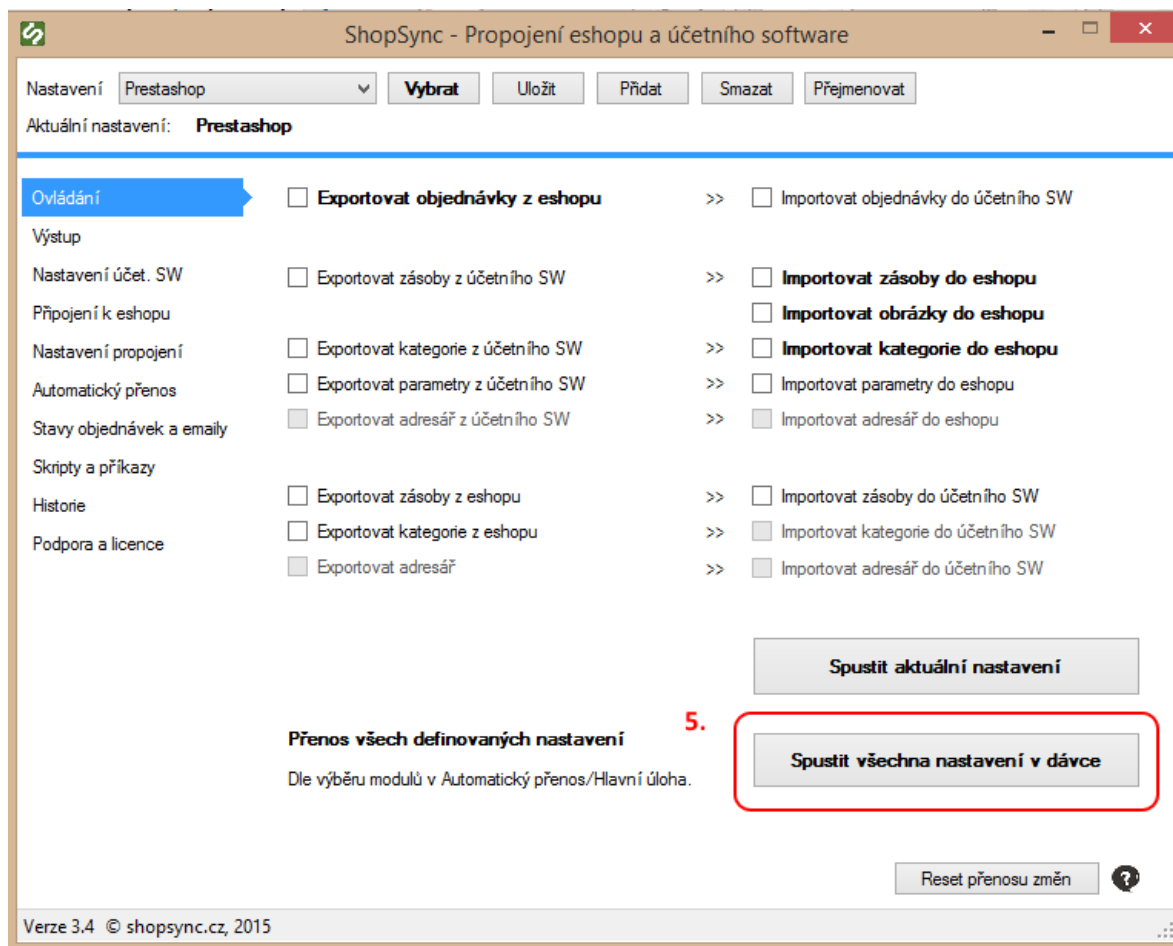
ShopSync - Propojení eshopu a účetního software

Nastavení Prestashop Vybrat Uložit Přidat Smazat Přejmenovat

Aktuální nastavení: Prestashop

Ovládání
Výstup
Nastavení účet. SW
Připojení k eshopu
Nastavení propojení
Automatický přenos
Stavy objednávek a emaily
Skripty a příkazy
Historie
Podpora a licence

Exportovat objednávky z eshopu >> Importovat objednávky do účetního SW

Exportovat zásoby z účetního SW >> Importovat zásoby do eshopu
Importovat obrázky do eshopu
Exportovat kategorie z účetního SW >> Importovat kategorie do eshopu
Exportovat parametry z účetního SW >> Importovat parametry do eshopu
Exportovat adresář z účetního SW >> Importovat adresář do eshopu

Exportovat zásoby z eshopu >> Importovat zásoby do účetního SW
Exportovat kategorie z eshopu >> Importovat kategorie do účetního SW
Exportovat adresář >> Importovat adresář do účetního SW

Spustit aktuální nastavení

5.

Přenos všech definovaných nastavení

Dle výběru modulů v Automatický přenos/Hlavní úloha.

Spustit všechna nastavení v dávce

Reset přenosu změn

Verze 3.4 © shopsync.cz, 2015